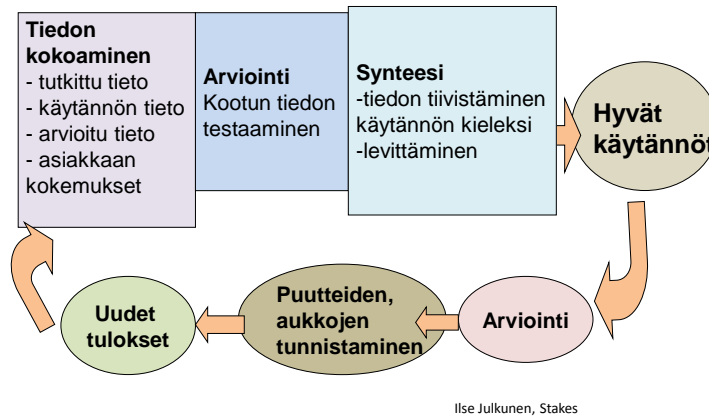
Tiedon kokoaminen
- tutkittu tieto
- käytännön tieto
- arvioitu tieto
- asiakkaan kokemukset

Arviointi
Kootun tiedon testaaminen

Synteesi
-tiedon tiivistäminen käytännön kieleksi
-levittäminen

Hyvät käytännöt

Arviointi

Puutteiden, aukkojen tunnistaminen

Uudet tulokset

Ilse Julkunen, Stakes